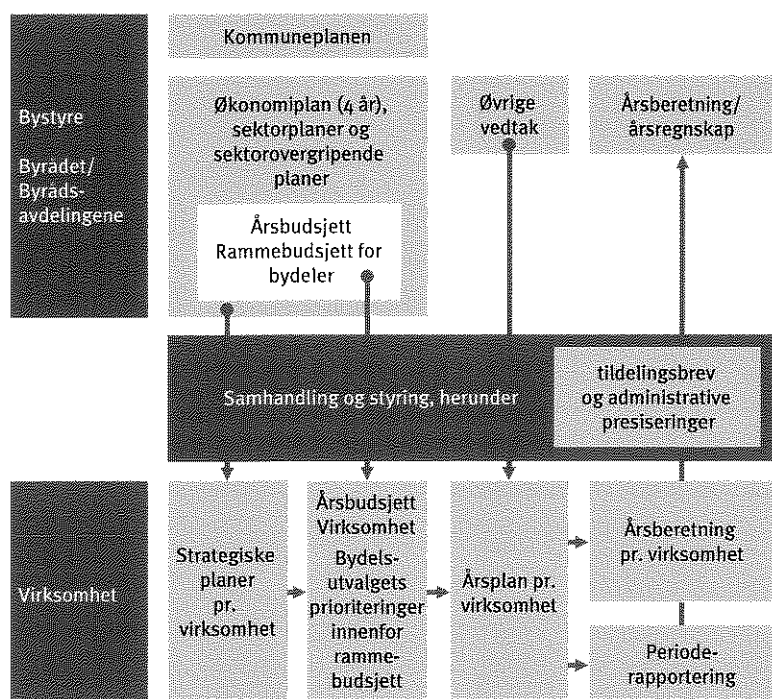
Bystyre

Byrådet/ Byrådsavdelingene

Kommuneplanen

Økonomiplan (4 år), sektorplaner og sektorovergripende planer

Årsbudsjett Rammebudsjett for bydeler

Øvrige vedtak

Årsberetning/ årsregnskap

Samhandling og styring, herunder

tildelingsbrev og administrative presiseringer

Virksomhet

Strategiske planer pr. virksomhet

Årsbudsjett Virksomhet

Bydelsutvalgets prioriteringer innenfor rammebudsjett

Årsplan pr. virksomhet

Årsberetning pr. virksomhet

Perioderapportering